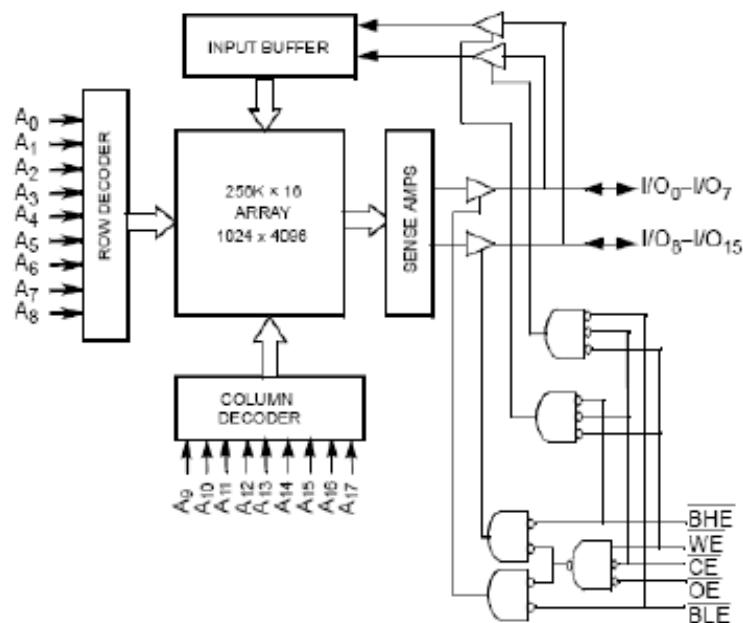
INPUT BUFFER

$A_0$
$A_1$
$A_2$
$A_3$
$A_4$
$A_5$
$A_6$
$A_7$
$A_8$

ROW DECODER

256K × 16
ARRAY
1024 x 4096

SENSE AMPS

$I/O_0–I/O_7$

$I/O_8–I/O_{15}$

COLUMN
DECODER

$A_9$ $A_{10}$ $A_{11}$ $A_{12}$ $A_{13}$ $A_{14}$ $A_{15}$ $A_{16}$ $A_{17}$

$\overline{BHE}$
$\overline{WE}$
$\overline{CE}$
$\overline{OE}$
$\overline{BLE}$